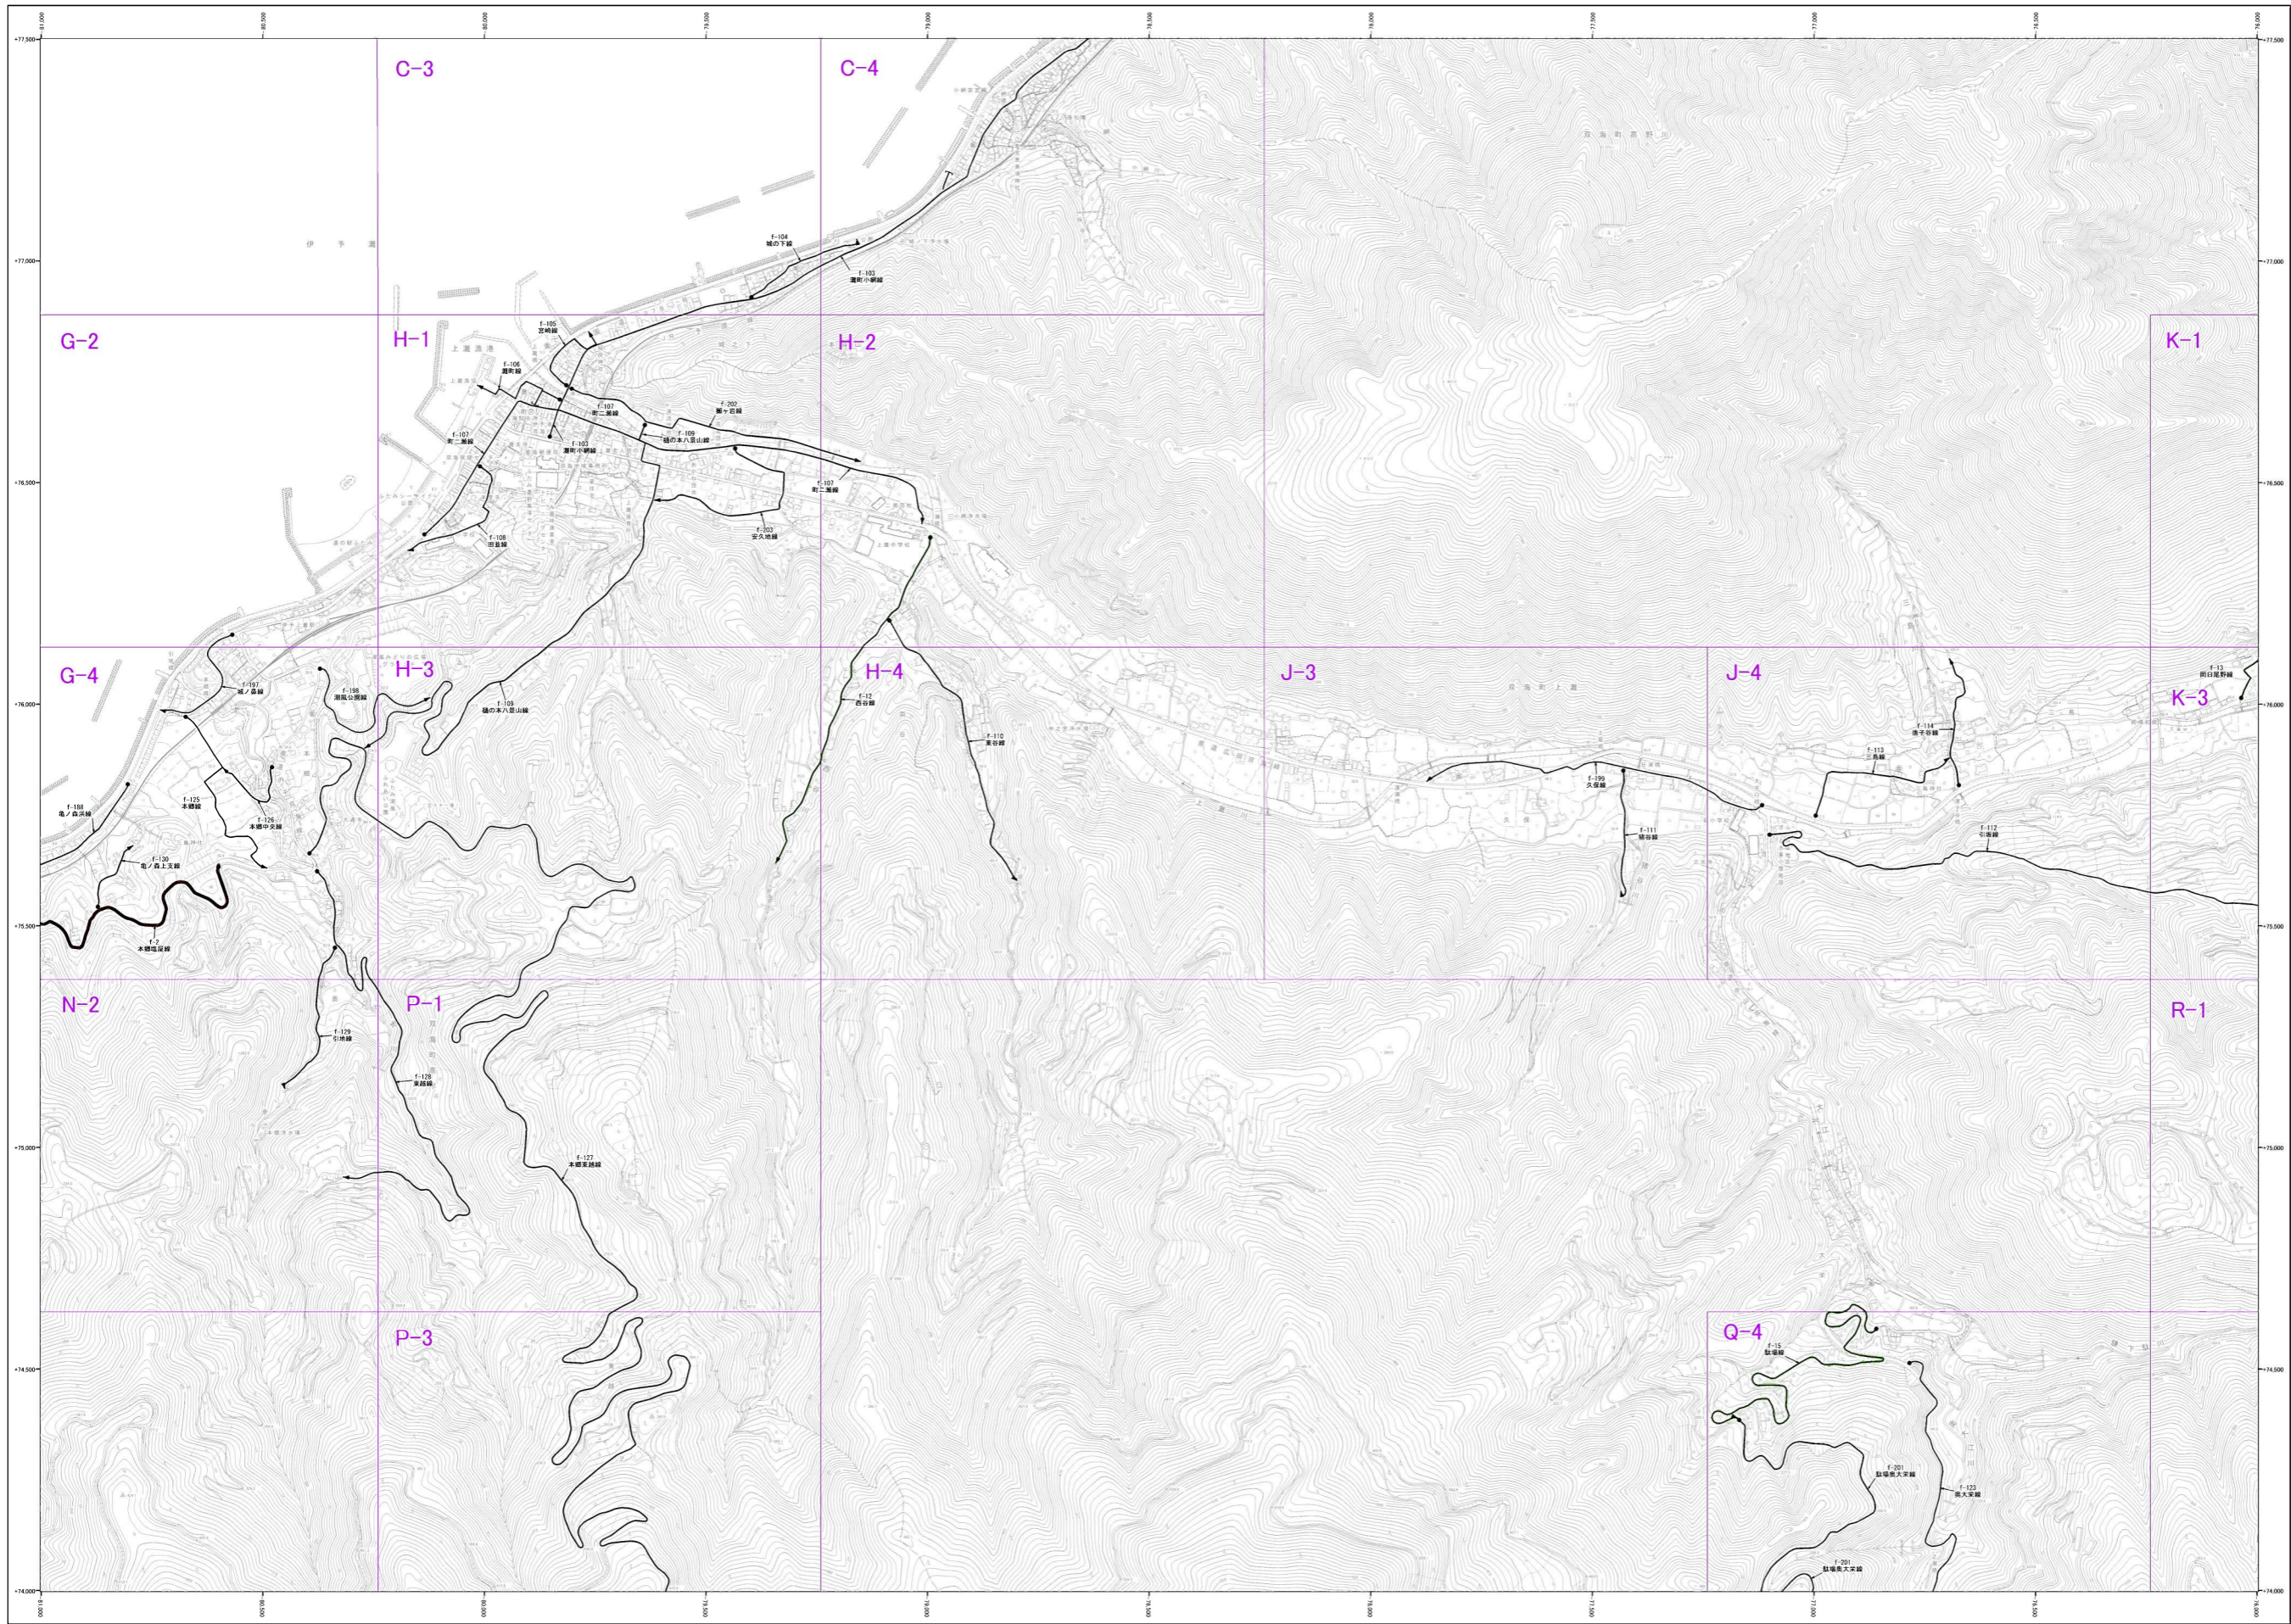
C-3
C-4
G-2
H-1
H-2
K-1
G-4
H-3
H-4
J-3
J-4
K-3
N-2
P-1
R-1
P-3
Q-4

f-104
城の下線
f-103
灘町小網線
f-105
宮崎線
f-106
灘町線
f-107
町二番線
f-202
鵜ヶ前線
f-109
穂の木八宜山線
f-107
町二番線
f-103
灘町小網線
f-107
町二番線
f-203
安久地線
f-108
宮里線
f-197
城ノ森線
f-198
潮風公園線
f-109
穂の木八宜山線
f-12
西谷線
f-110
東谷線
f-13
岡臼尾野線
f-114
唐子谷線
f-113
三島線
f-199
久保線
f-111
猪谷線
f-112
引坂線
f-186
亀ノ森浜線
f-125
本郷線
f-126
本郷中支線
f-130
亀ノ森上支線
f-2
本郷塩屋線
f-129
引地線
f-128
東越線
f-127
本郷東越線
f-15
駄場線
f-201
駄場奥大栄線
f-123
奥大栄線
f-201
駄場奥大栄線